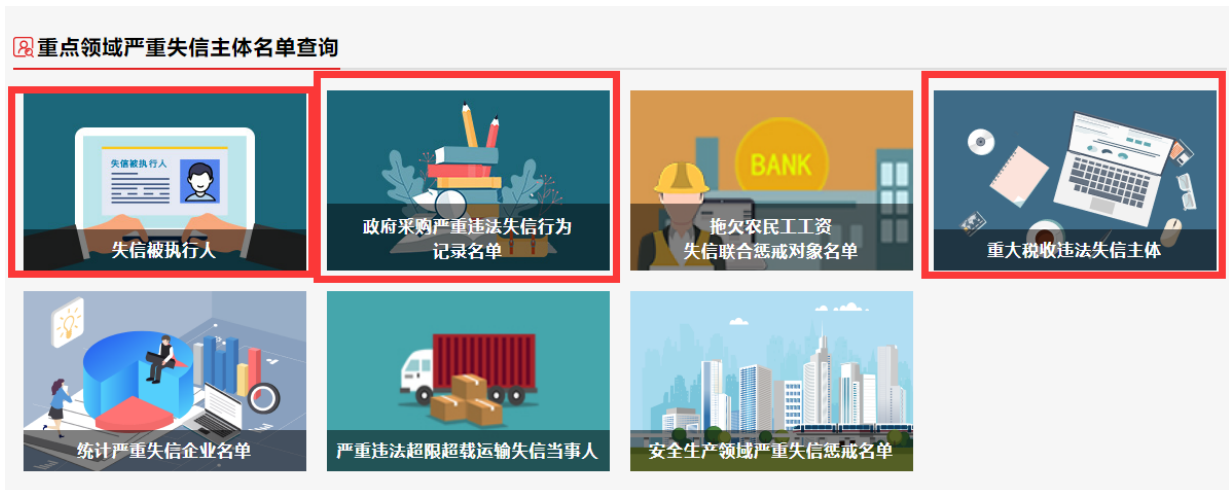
重点领域严重失信主体名单查询

失信被执行人

失信被执行人

政府采购严重违法失信行为记录名单

BANK

拖欠农民工工资失信联合惩戒对象名单

重大税收违法失信主体

统计严重失信企业名单

严重违法超限超载运输失信当事人

安全生产领域严重失信惩戒名单